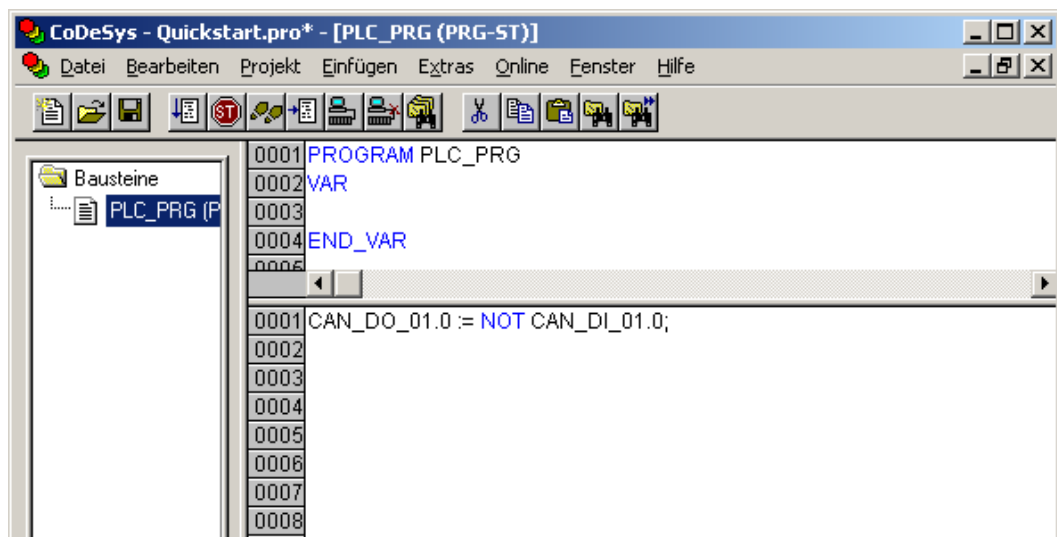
CoDeSys - Quickstart.pro* - [PLC_PRG (PRG-ST)]

Datei Bearbeiten Projekt Einfügen Extras Online Fenster Hilfe

ST

Bausteine
PLC_PRG (P

0001 PROGRAM PLC_PRG
0002 VAR
0003
0004 END_VAR
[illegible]

0001 CAN_DO_01.0 := NOT CAN_DI_01.0;
0002
0003
0004
0005
0006
0007
0008